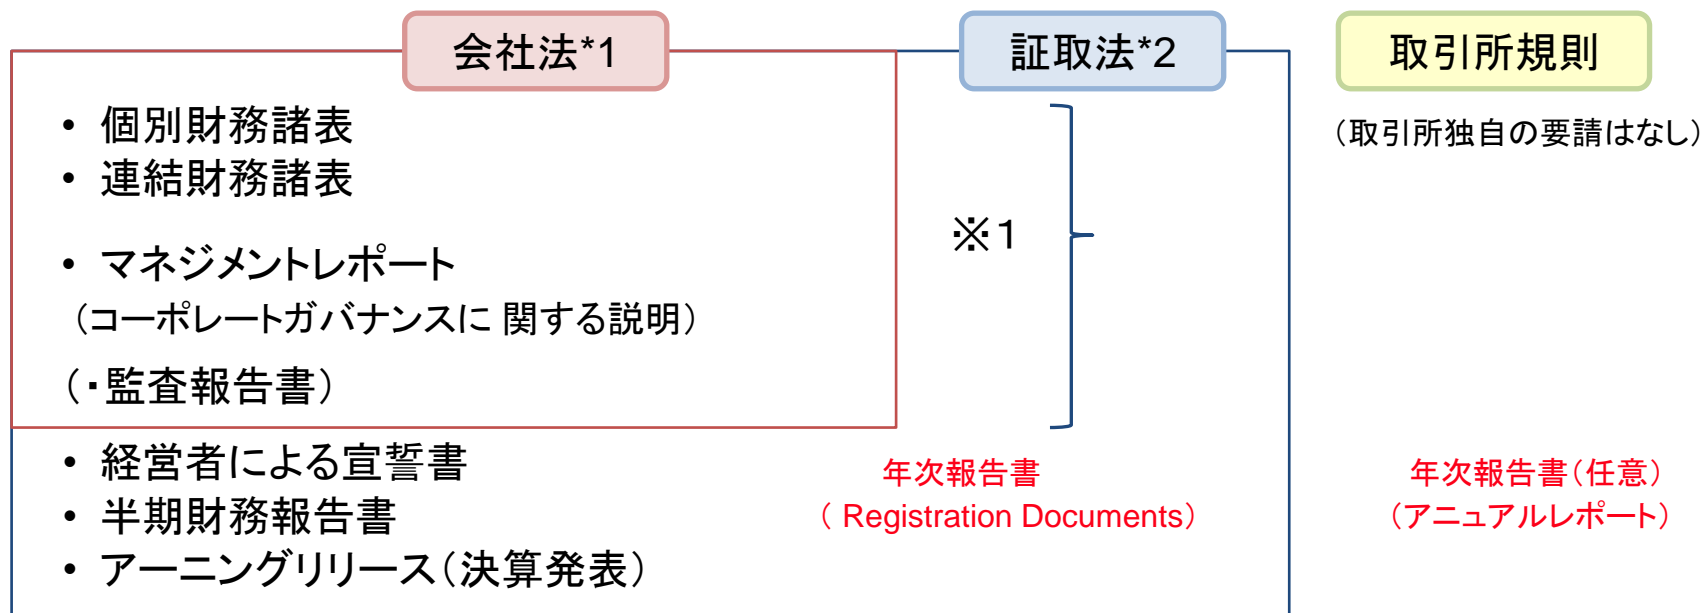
会社法*1

証取法*2

取引所規則

（取引所独自の要請はなし）

• 個別財務諸表
• 連結財務諸表

• マネジメントレポート
（コーポレートガバナンスに 関する説明）

（・監査報告書）

※1

• 経営者による宣誓書
• 半期財務報告書
• アーニングリリース（決算発表）

年次報告書
（ Registration Documents）

年次報告書（任意）
（アニュアルレポート）